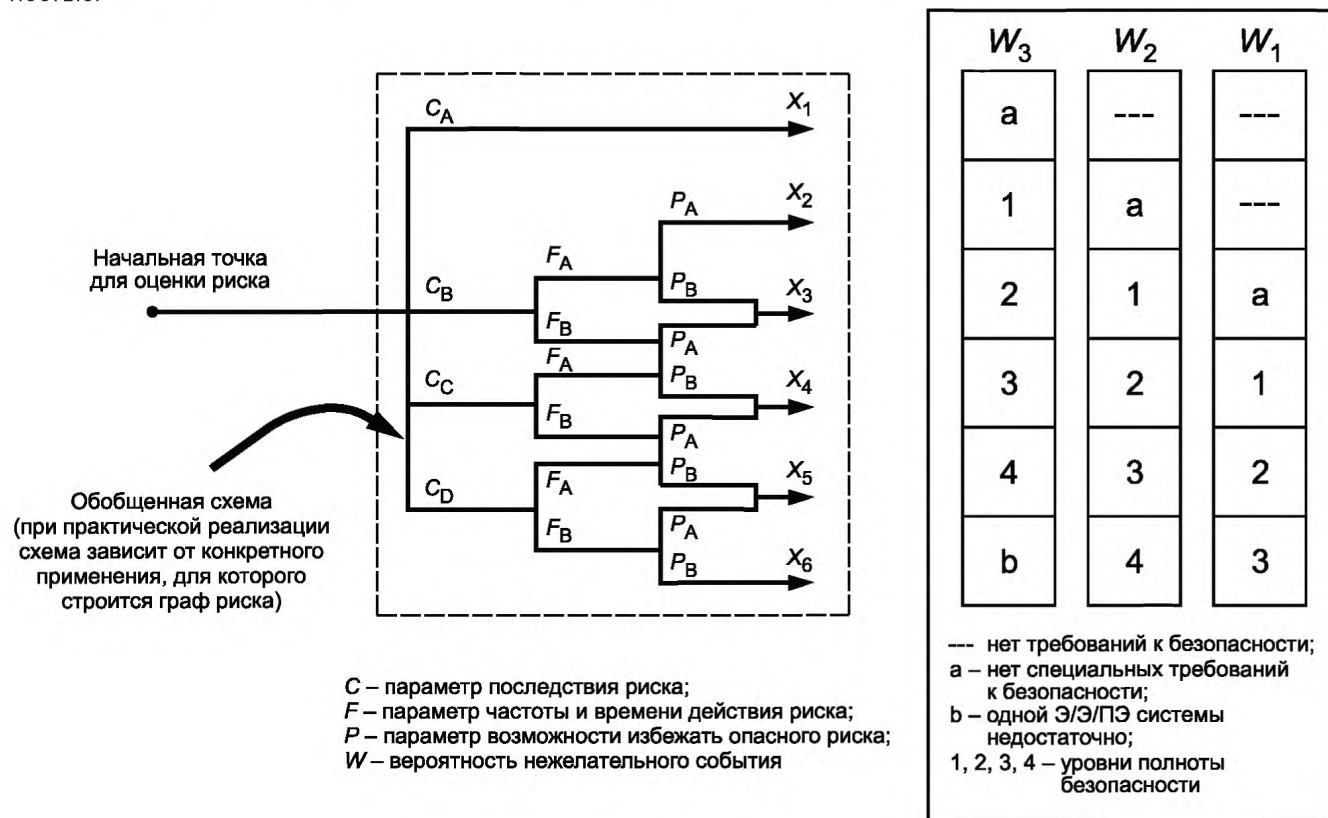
Начальная точка для оценки риска

Обобщенная схема (при практической реализации схема зависит от конкретного применения, для которого строится граф риска)

$C_A$ $C_B$ $C_C$ $C_D$

$F_A$ $F_B$ $F_A$ $F_B$ $F_A$ $F_B$

$P_A$ $P_B$ $P_A$ $P_B$ $P_A$ $P_B$ $P_A$ $P_B$

$X_1$ $X_2$ $X_3$ $X_4$ $X_5$ $X_6$

| $W_3$ | $W_2$ | $W_1$ |
|---|---|---|
| a | --- | --- |
| 1 | a | --- |
| 2 | 1 | a |
| 3 | 2 | 1 |
| 4 | 3 | 2 |
| b | 4 | 3 |

--- нет требований к безопасности;
a – нет специальных требований к безопасности;
b – одной Э/Э/ПЭ системы недостаточно;
1, 2, 3, 4 – уровни полноты безопасности

C – параметр последствия риска;
F – параметр частоты и времени действия риска;
P – параметр возможности избежать опасного риска;
W – вероятность нежелательного события